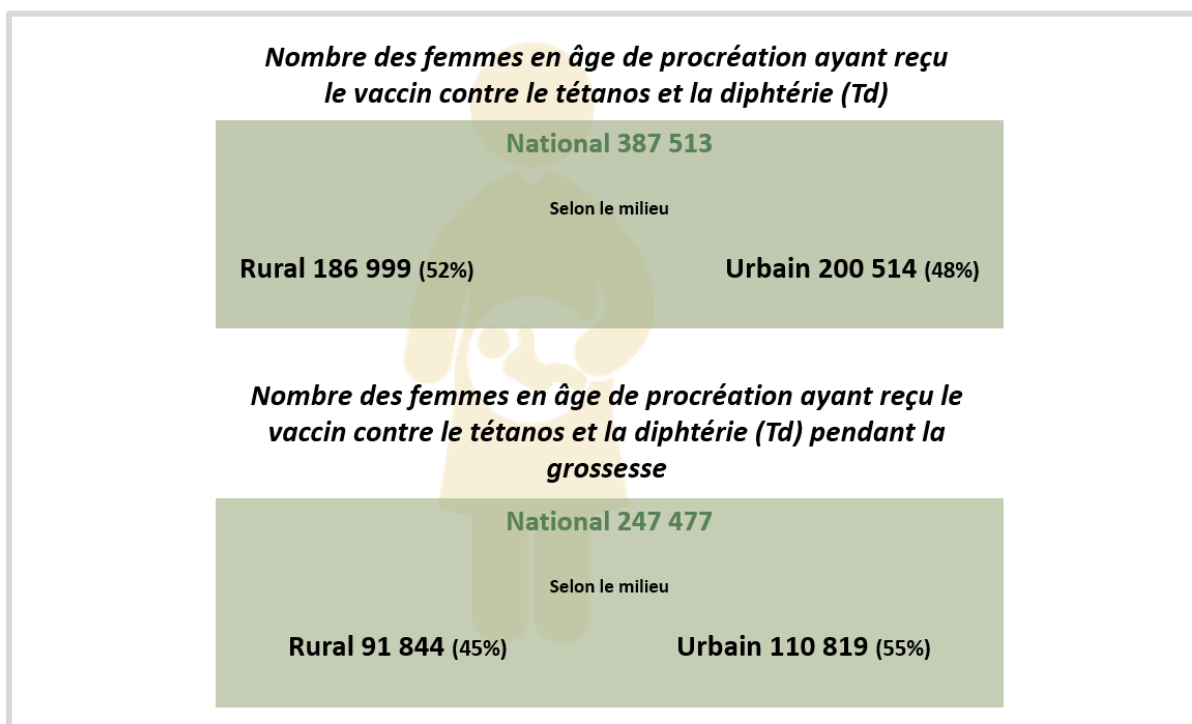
Nombre des femmes en âge de procréation ayant reçu le vaccin contre le tétanos et la diphtérie (Td)

National 387 513

Selon le milieu

Rural 186 999 (52%)

Urbain 200 514 (48%)

Nombre des femmes en âge de procréation ayant reçu le vaccin contre le tétanos et la diphtérie (Td) pendant la grossesse

National 247 477

Selon le milieu

Rural 91 844 (45%)

Urbain 110 819 (55%)